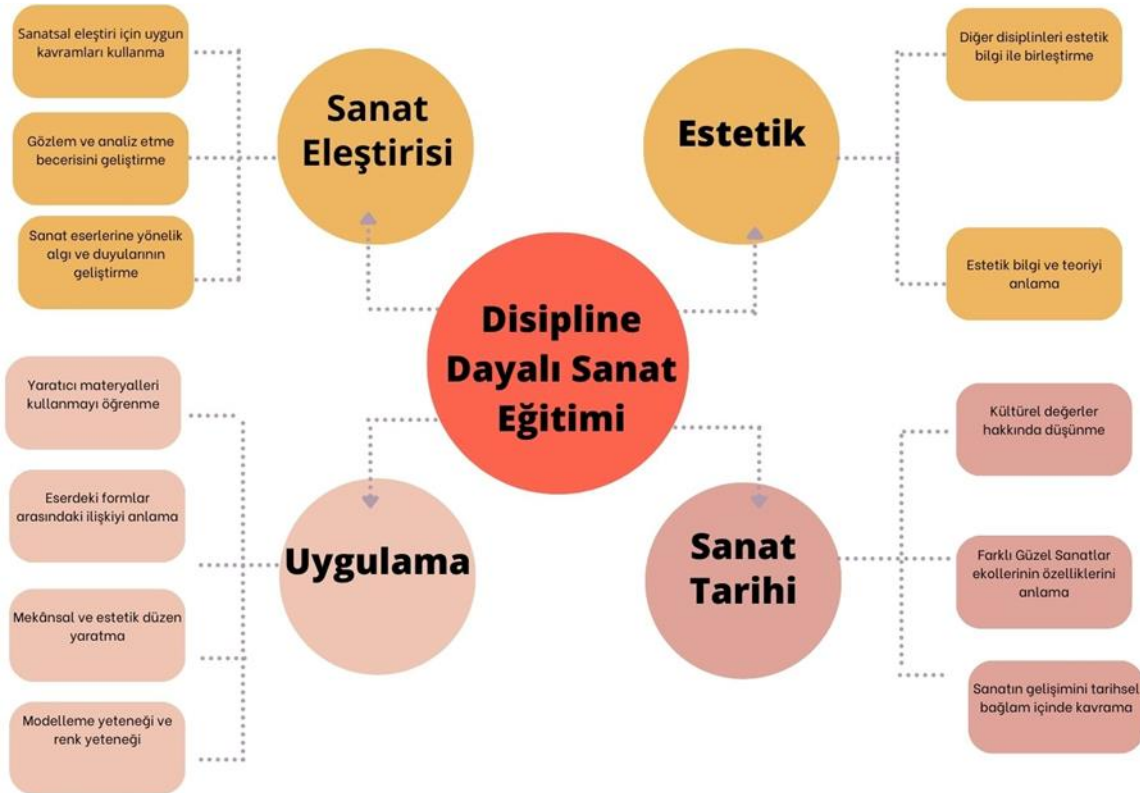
Disipline Dayalı Sanat Eğitimi

Sanat Eleştirisi

Sanatsal eleştiri için uygun kavramları kullanma

Gözlem ve analiz etme becerisini geliştirme

Sanat eserlerine yönelik algı ve duyularının geliştirme

Estetik

Diğer disiplinleri estetik bilgi ile birleştirme

Estetik bilgi ve teoriyi anlama

Uygulama

Yaratıcı materyalleri kullanmayı öğrenme

Eserdeki formlar arasındaki ilişkiyi anlama

Mekânsal ve estetik düzen yaratma

Modelleme yeteneği ve renk yeteneği

Sanat Tarihi

Kültürel değerler hakkında düşünme

Farklı Güzel Sanatlar ekollerinin özelliklerini anlama

Sanatın gelişimini tarihsel bağlam içinde kavrama